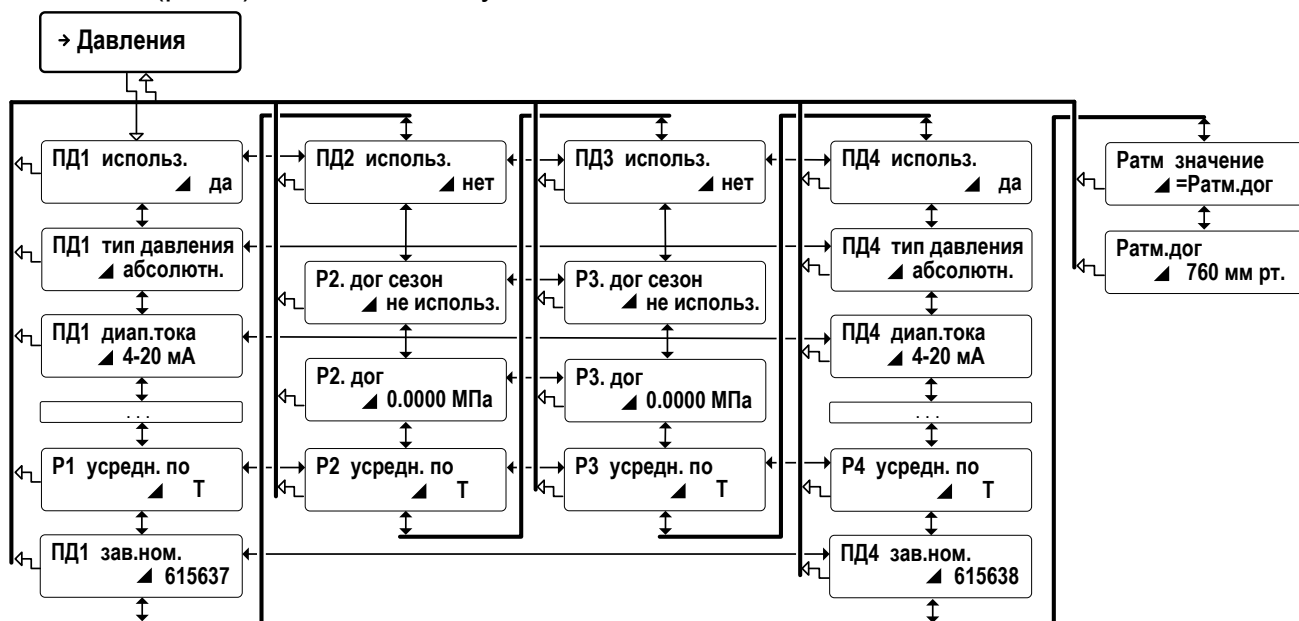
→ Давления

ПД1 использ.
◢ да

ПД1 тип давления
◢ абсолютн.

ПД1 диап.тока
◢ 4-20 мА

. . .

Р1 усредн. по
◢ Т

ПД1 зав.ном.
◢ 615637

ПД2 использ.
◢ нет

Р2. дог сезон
◢ не использ.

Р2. дог
◢ 0.0000 МПа

Р2 усредн. по
◢ Т

ПД3 использ.
◢ нет

Р3. дог сезон
◢ не использ.

Р3. дог
◢ 0.0000 МПа

Р3 усредн. по
◢ Т

ПД4 использ.
◢ да

ПД4 тип давления
◢ абсолютн.

ПД4 диап.тока
◢ 4-20 мА

. . .

Р4 усредн. по
◢ Т

ПД4 зав.ном.
◢ 615638

Ратм значение
◢ =Ратм.дог

Ратм.дог
◢ 760 мм рт.